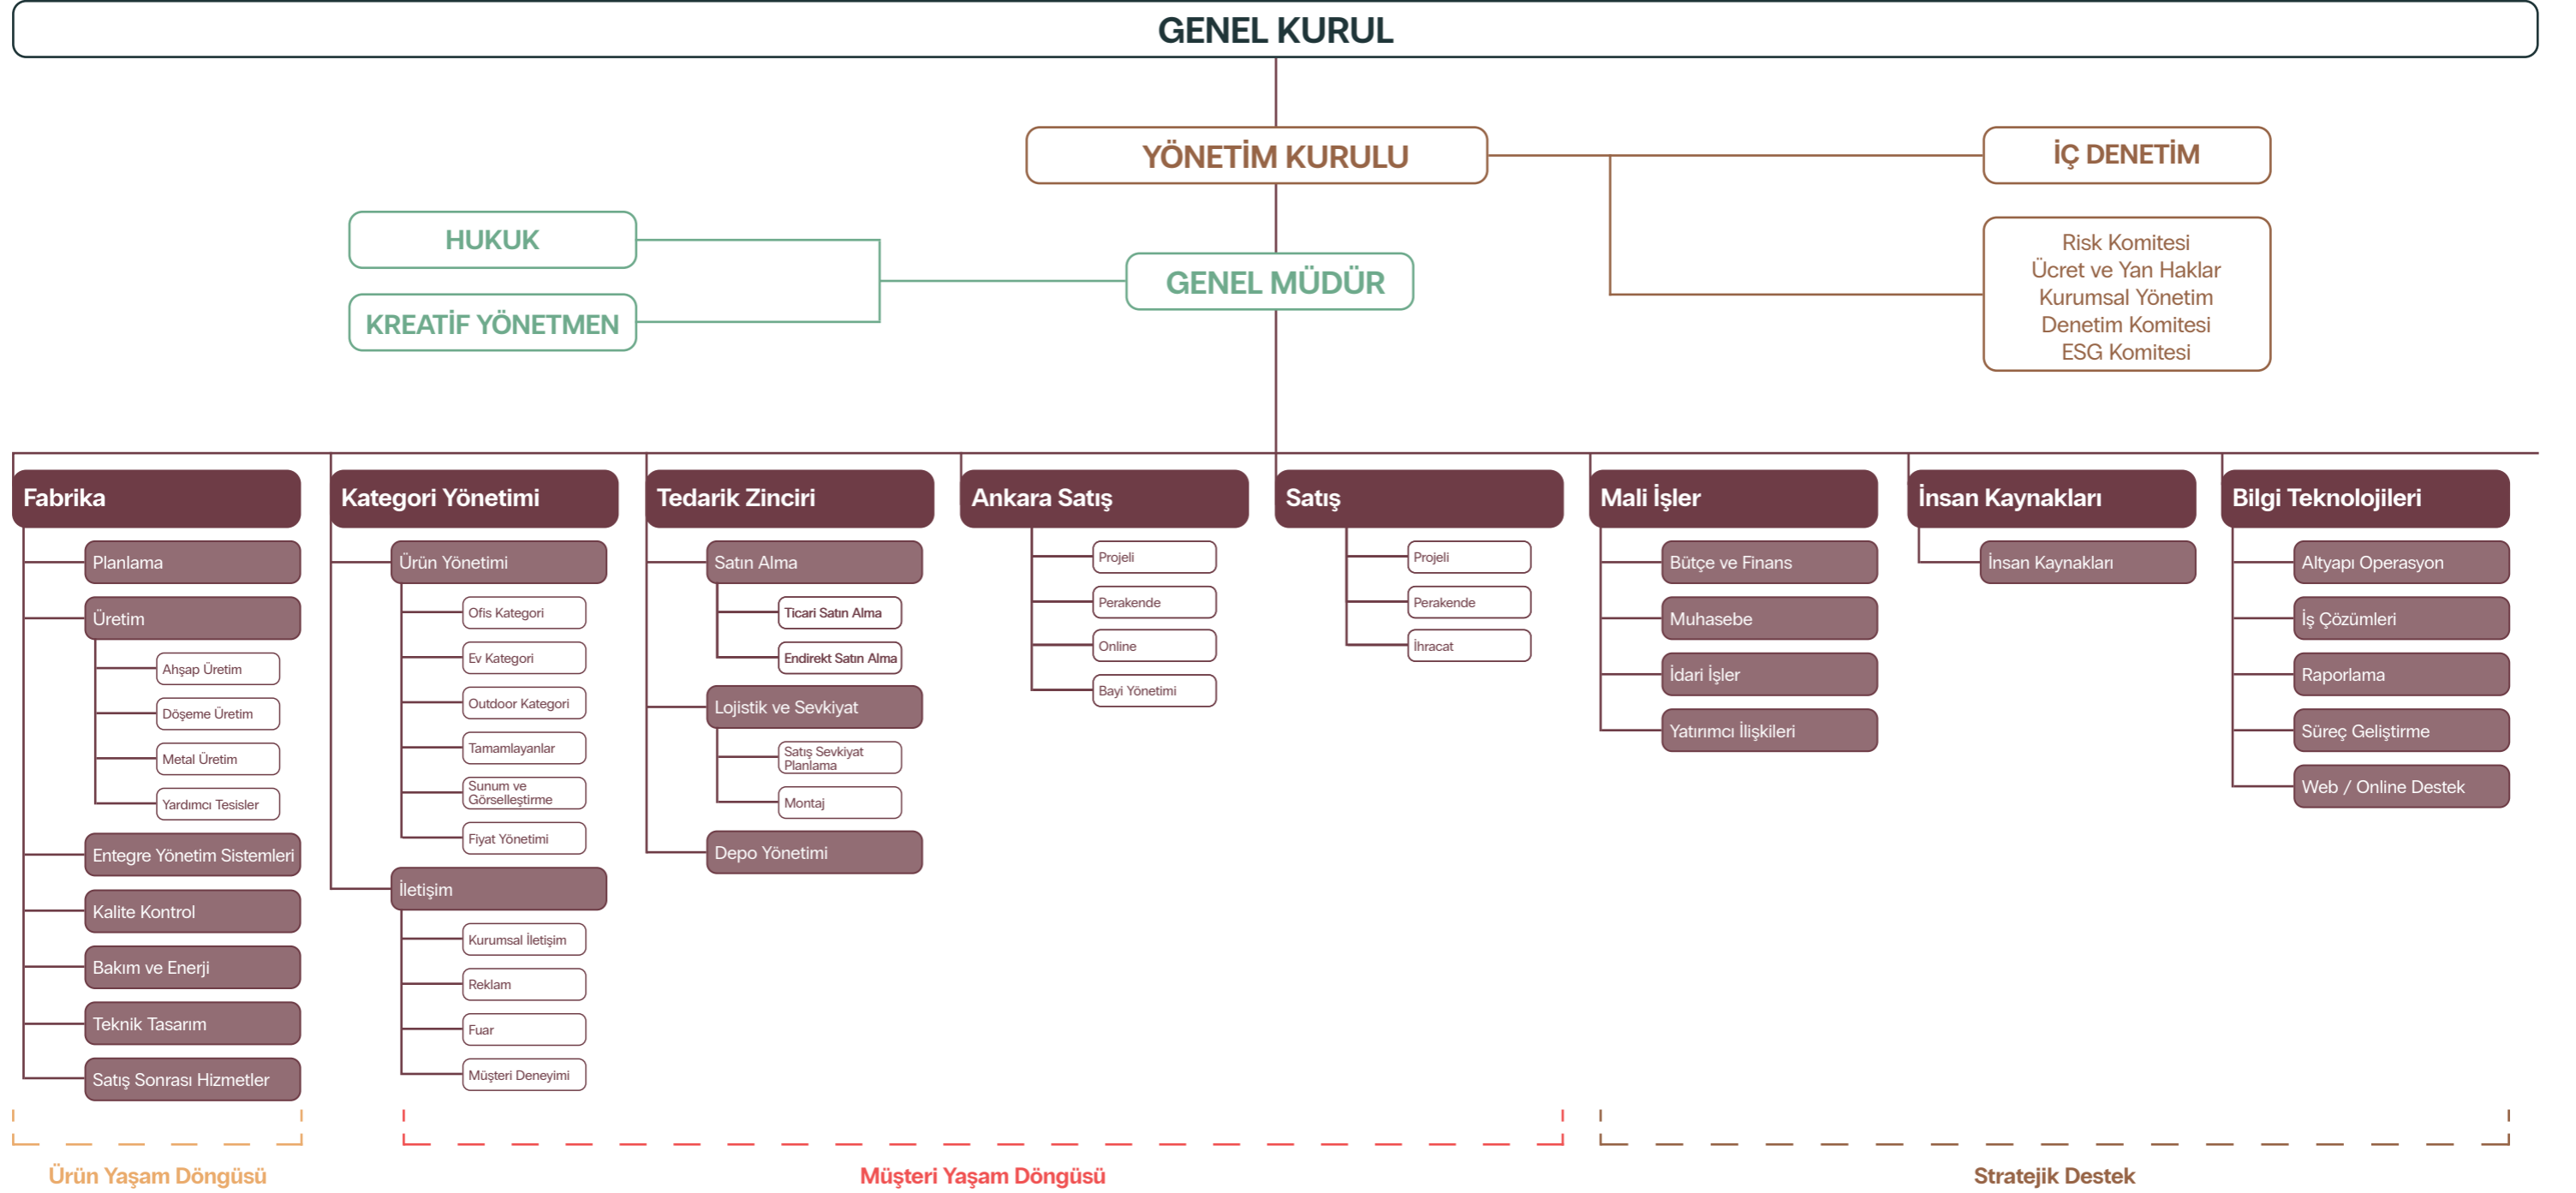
GENEL KURUL

YÖNETİM KURULU

İÇ DENETİM

Risk Komitesi
Ücret ve Yan Haklar
Kurumsal Yönetim
Denetim Komitesi
ESG Komitesi

HUKUK

KREATİF YÖNETMEN

GENEL MÜDÜR

Fabrika
Planlama
Üretim
Ahşap Üretim
Döşeme Üretim
Metal Üretim
Yardımcı Tesisler
Entegre Yönetim Sistemleri
Kalite Kontrol
Bakım ve Enerji
Teknik Tasarım
Satış Sonrası Hizmetler

Kategori Yönetimi
Ürün Yönetimi
Ofis Kategori
Ev Kategori
Outdoor Kategori
Tamamlayanlar
Sunum ve Görselleştirme
Fiyat Yönetimi
İletişim
Kurumsal İletişim
Reklam
Fuar
Müşteri Deneyimi

Tedarik Zinciri
Satın Alma
Ticari Satın Alma
Endirekt Satın Alma
Lojistik ve Sevkiyat
Satış Sevkiyat Planlama
Montaj
Depo Yönetimi

Ankara Satış
Projeli
Perakende
Online
Bayi Yönetimi

Satış
Projeli
Perakende
İhracat

Mali İşler
Bütçe ve Finans
Muhasebe
İdari İşler
Yatırımcı İlişkileri

İnsan Kaynakları
İnsan Kaynakları

Bilgi Teknolojileri
Altyapı Operasyon
İş Çözümleri
Raporlama
Süreç Geliştirme
Web / Online Destek

Ürün Yaşam Döngüsü
Müşteri Yaşam Döngüsü
Stratejik Destek